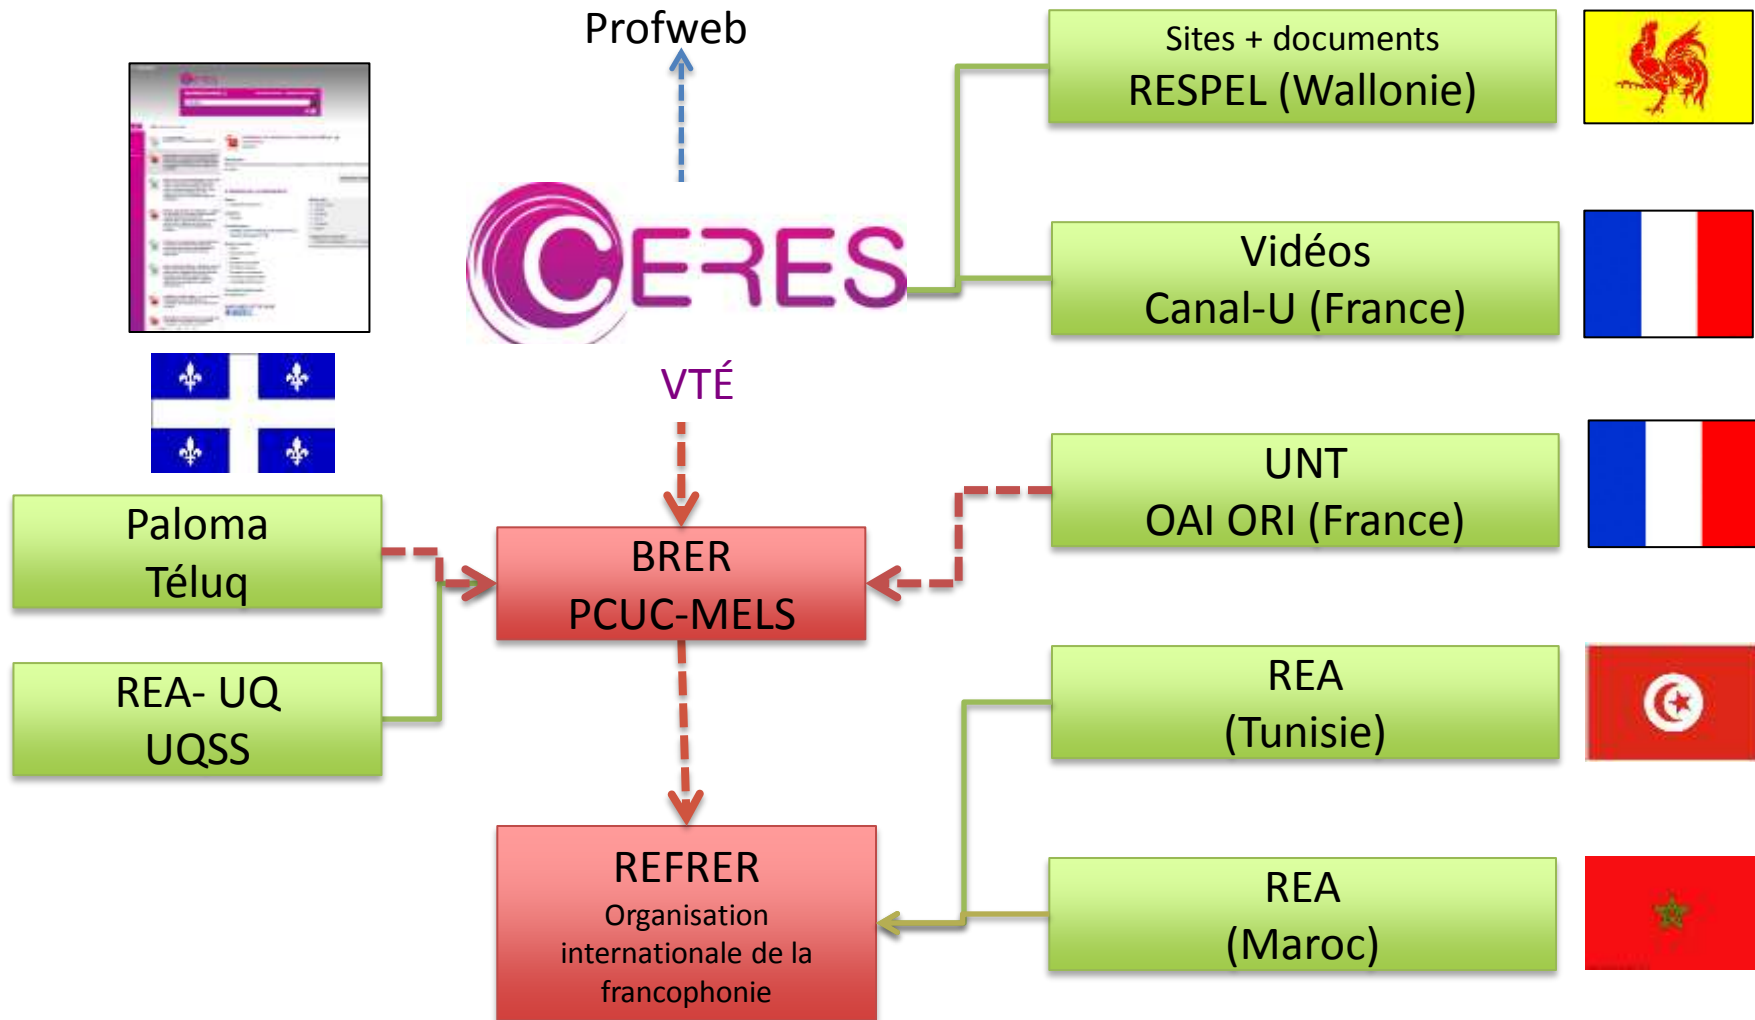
Profweb

Sites + documents
RESPEL (Wallonie)

CERES

Vidéos
Canal-U (France)

VTÉ

UNT
OAI ORI (France)

Paloma
Téluq

BRER
PCUC-MELS

REA- UQ
UQSS

REA
(Tunisie)

REFRER
Organisation internationale de la francophonie

REA
(Maroc)